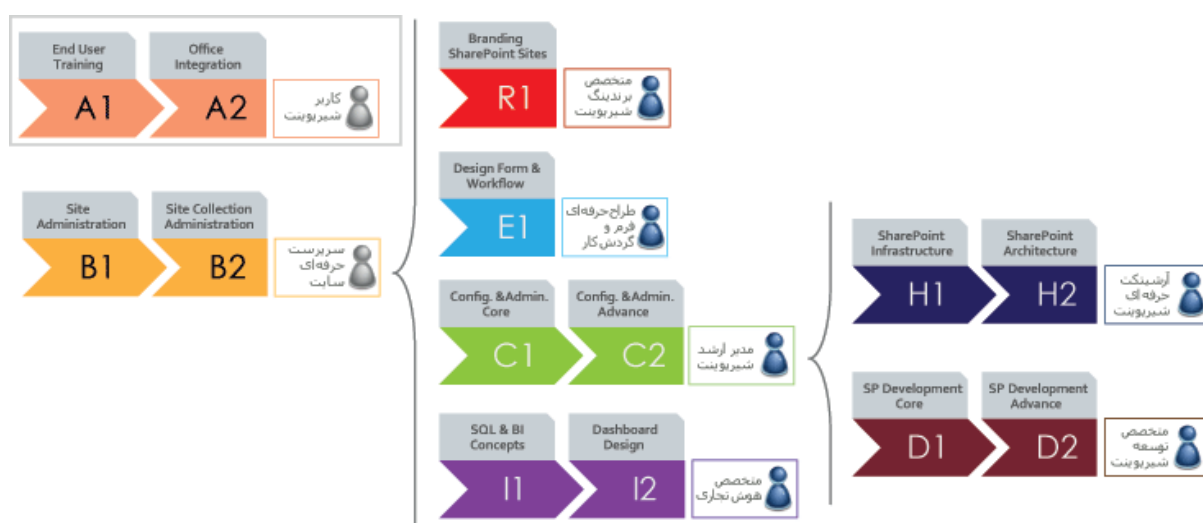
End User Training

A1

Office Integration

A2

کاربر شیرپوینت

Site Administration

B1

Site Collection Administration

B2

سرپرست حرفه‌ای سایت

Branding SharePoint Sites

R1

متخصص برندینگ شیرپوینت

Design Form & Workflow

E1

طراح حرفه‌ای فرم و گردش کار

Config. &Admin. Core

C1

Config. &Admin. Advance

C2

مدیر ارشد شیرپوینت

SQL & BI Concepts

I1

Dashboard Design

I2

متخصص هوش تجاری

SharePoint Infrastructure

H1

SharePoint Architecture

H2

آرشیتکت حرفه ای شیرپوینت

SP Development Core

D1

SP Development Advance

D2

متخصص توسعه شیرپوینت